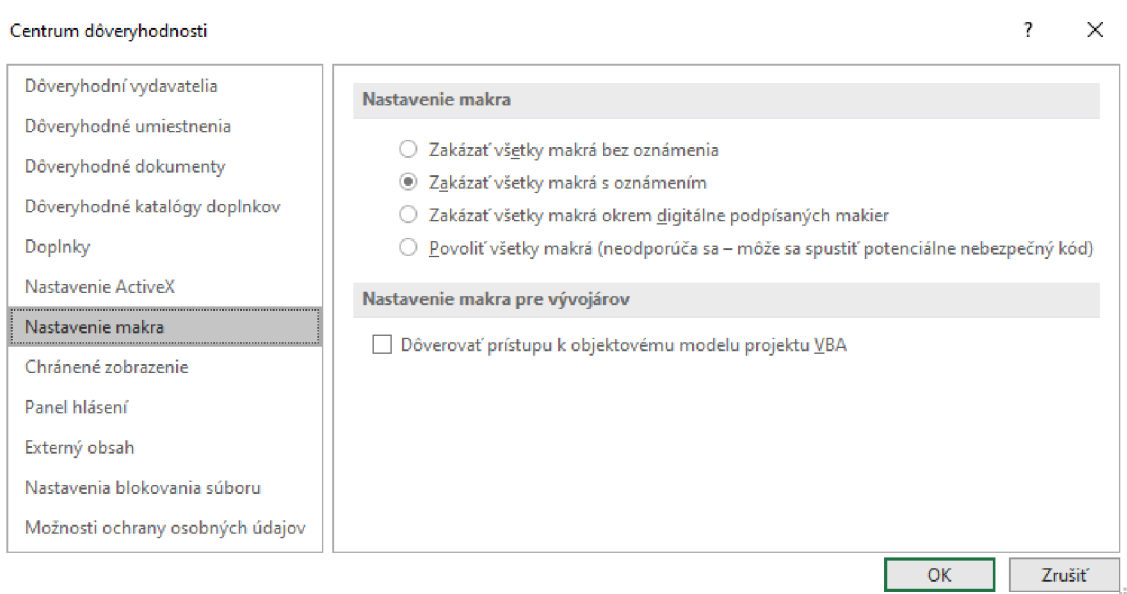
Centrum dôveryhodnosti

?

Dôveryhodní vydavatelia
Dôveryhodné umiestnenia
Dôveryhodné dokumenty
Dôveryhodné katalógy doplnkov
Doplnky
Nastavenie ActiveX
Nastavenie makra
Chránené zobrazenie
Panel hlásení
Externý obsah
Nastavenia blokovania súboru
Možnosti ochrany osobných údajov

Nastavenie makra

Zakázať všetky makrá bez oznámenia
Zakázať všetky makrá s oznámením
Zakázať všetky makrá okrem digitálne podpísaných makier
Povoliť všetky makrá (neodporúča sa – môže sa spustiť potenciálne nebezpečný kód)

Nastavenie makra pre vývojárov

Dôverovať prístupu k objektovému modelu projektu VBA

OK
Zrušiť